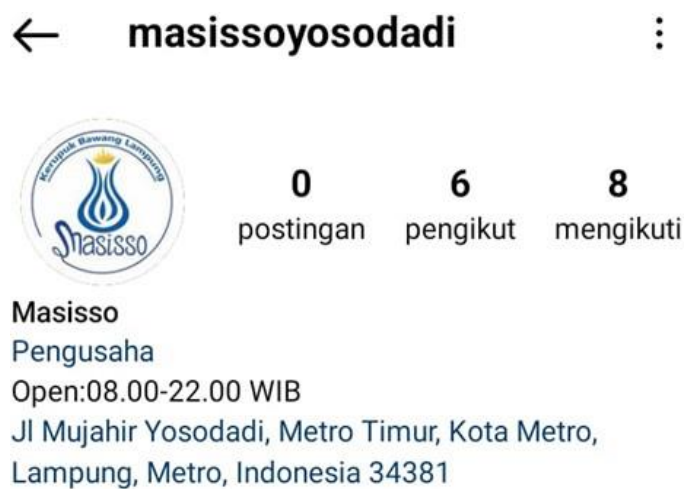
← masissoyosodadi ⋮

Kerupuk Bawang Lampung
Masisso

0
postingan

6
pengikut

8
mengikuti

Masisso
Pengusaha
Open:08.00-22.00 WIB
Jl Mujahir Yosodadi, Metro Timur, Kota Metro, Lampung, Metro, Indonesia 34381